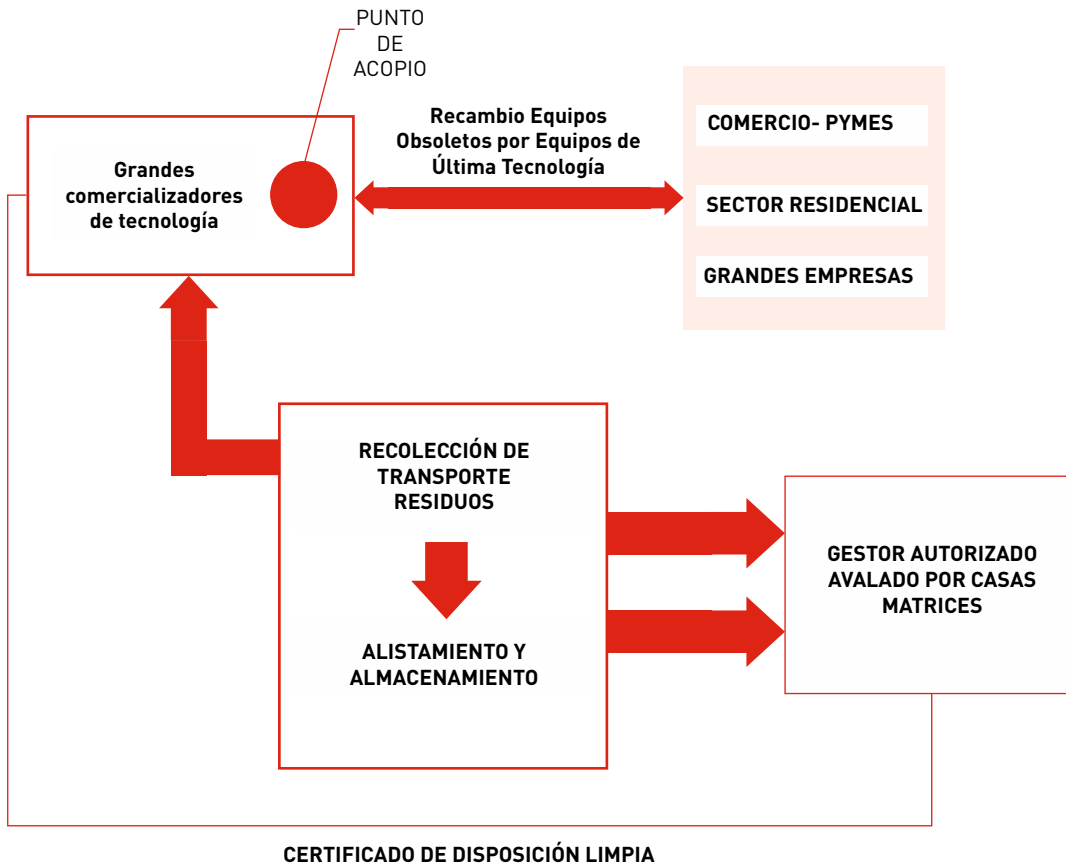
PUNTO DE ACOPIO

Grandes comercializadores de tecnología

Recambio Equipos Obsoletos por Equipos de Última Tecnología

COMERCIO- PYMES

SECTOR RESIDENCIAL

GRANDES EMPRESAS

RECOLECCIÓN DE TRANSPORTE RESIDUOS

ALISTAMIENTO Y ALMACENAMIENTO

GESTOR AUTORIZADO AVALADO POR CASAS MATRICES

CERTIFICADO DE DISPOSICIÓN LIMPIA